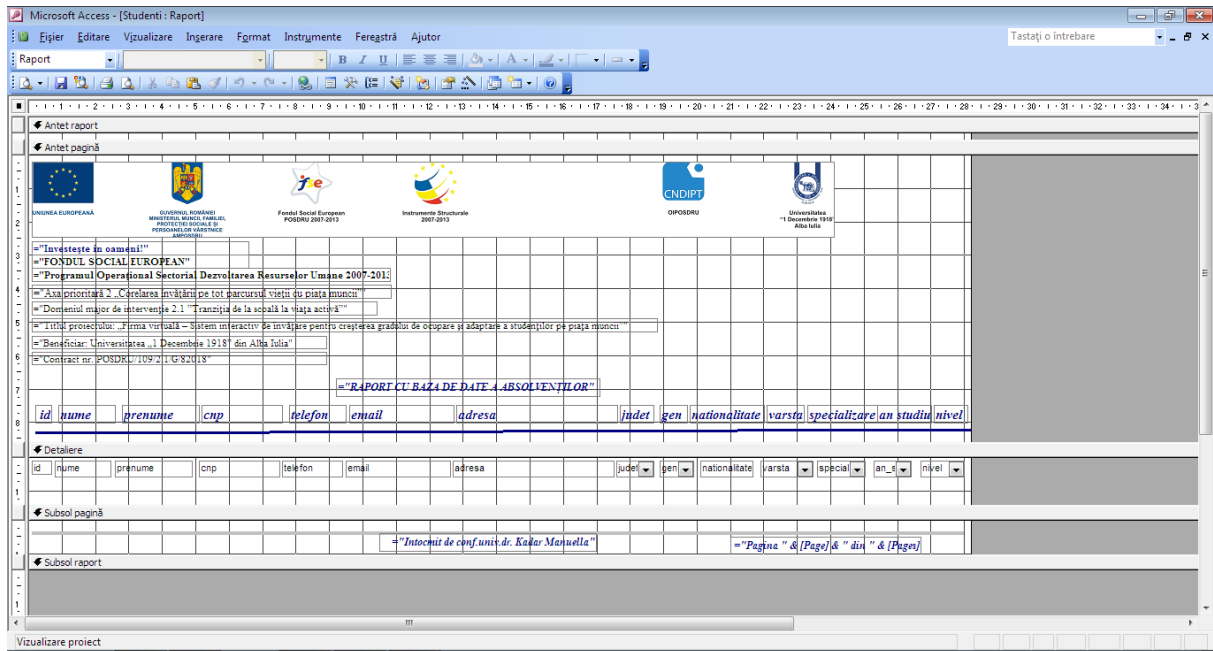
Microsoft Access - [Studenti : Raport]

Fişier Editare Vizualizare Inserare Format Instrumente Fereastră Ajutor

Tastaţi o întrebare

Raport

Antet raport

Antet pagină

UNIUNEA EUROPEANĂ

GUVERNUL ROMÂNIEI MINISTERUL MUNCII, FAMILIEI, PROTECŢIEI SOCIALE ŞI PERSOANELOR VÂRSTNICE AMPOSDRU

fse

Fondul Social European POSDRU 2007-2013

Instrumente Structurale 2007-2013

CNDIPT

OIPOSDRU

Universitatea "1 Decembrie 1918" Alba Iulia

="Investeşte în oameni!"

="FONDUL SOCIAL EUROPEAN"

="Programul Operaţional Sectorial Dezvoltarea Resurselor Umane 2007-201

="Axa prioritară 2 „Corelarea învăţării pe tot parcursul vieţii cu piaţa muncii""

="Domeniul major de intervenţie 2.1 "Tranziţia de la şcoală la viaţa activă""

="Titlul proiectului: „Firma virtuală – Sistem interactiv de învăţare pentru creşterea gradului de ocupare şi adaptare a studenţilor pe piaţa muncii""

="Beneficiar: Universitatea „1 Decembrie 1918" din Alba Iulia"

="Contract nr. POSDRU/109/2.1/G/82018"

="RAPORT CU BAZA DE DATE A ABSOLVENŢILOR"

| id | nume | prenume | cnp | telefon | email | adresa | judet | gen | nationalitate | varsta | specializare | an studiu | nivel |
|---|---|---|---|---|---|---|---|---|---|---|---|---|---|

Detaliere

| id | nume | prenume | cnp | telefon | email | adresa | judet | gen | nationalitate | varsta | special | an_s | nivel |
|---|---|---|---|---|---|---|---|---|---|---|---|---|---|

Subsol pagină

="Intocmit de conf.univ.dr. Kadar Manuella"

="Pagina " & [Page] & " din " & [Pages]

Subsol raport

Vizualizare proiect